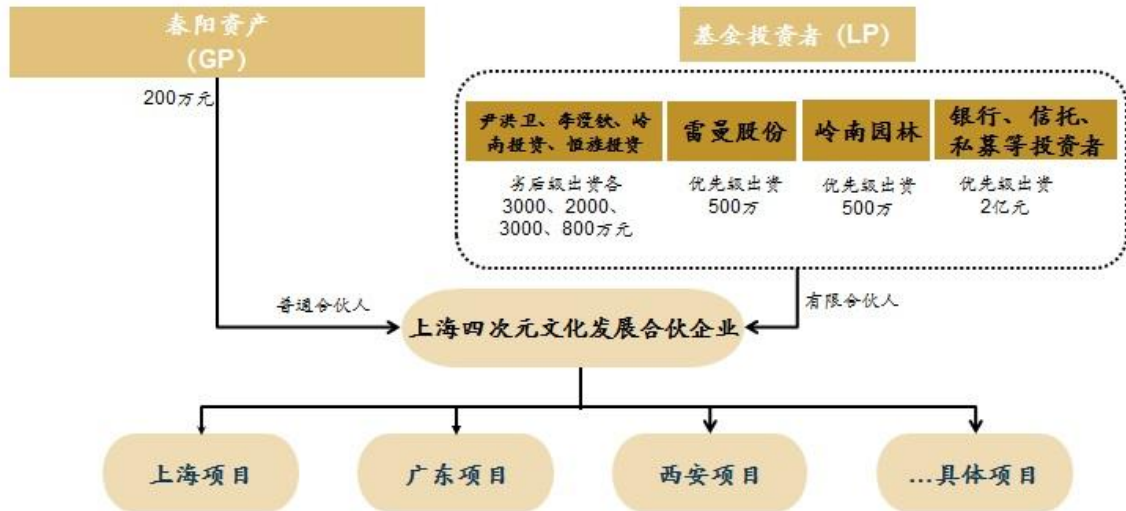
春阳资产
(GP)

200万元

基金投资者 (LP)

尹洪卫、李澄钦、岭南投资、恒港投资

劣后级出资各3000、2000、3000、800万元

雷曼股份

优先级出资500万

岭南园林

优先级出资500万

银行、信托、私募等投资者

优先级出资2亿元

普通合伙人

有限合伙人

上海四次元文化发展合伙企业

上海项目

广东项目

西安项目

...具体项目